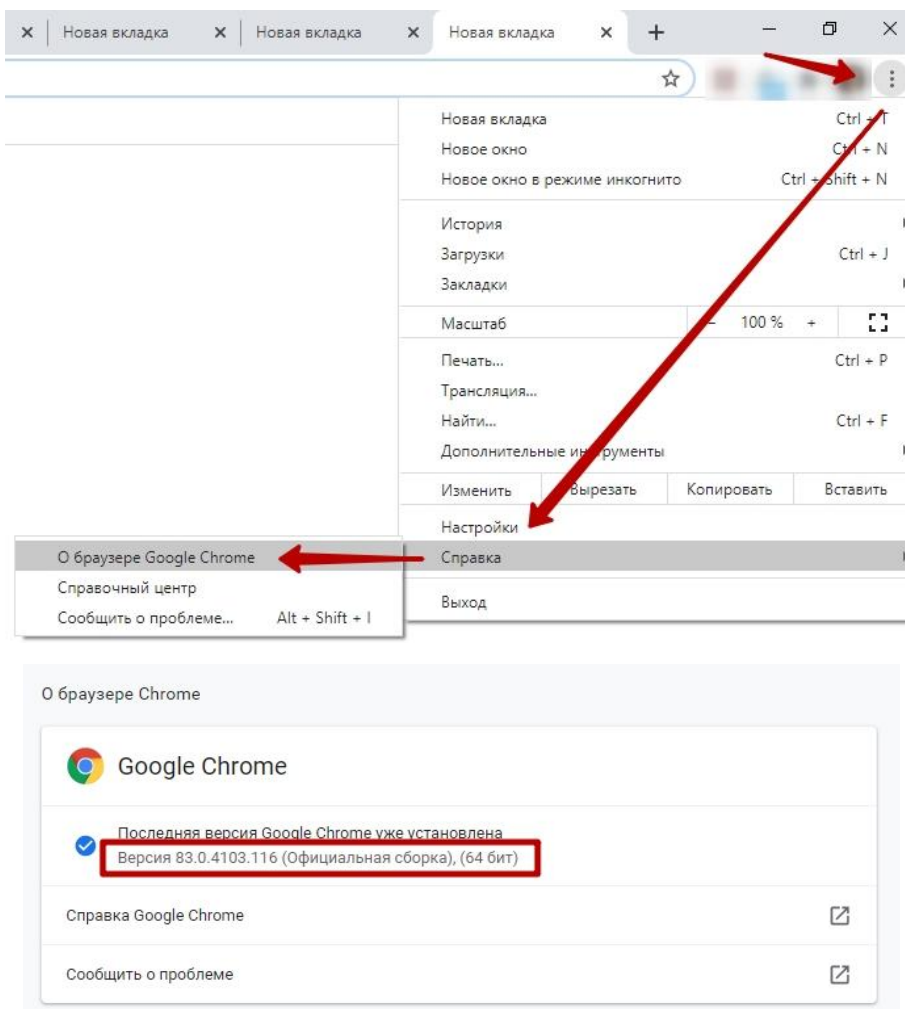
Новая вкладка
Новая вкладка
Новая вкладка

Новая вкладка Ctrl + T
Новое окно Ctrl + N
Новое окно в режиме инкогнито Ctrl + Shift + N

История
Загрузки Ctrl + J
Закладки

Масштаб – 100 % + 

Печать... Ctrl + P
Трансляция...
Найти... Ctrl + F
Дополнительные инструменты

Изменить Вырезать Копировать Вставить

Настройки
Справка

Выход

О браузере Google Chrome
Справочный центр
Сообщить о проблеме... Alt + Shift + I

О браузере Chrome

Google Chrome

Последняя версия Google Chrome уже установлена
Версия 83.0.4103.116 (Официальная сборка), (64 бит)

Справка Google Chrome

Сообщить о проблеме